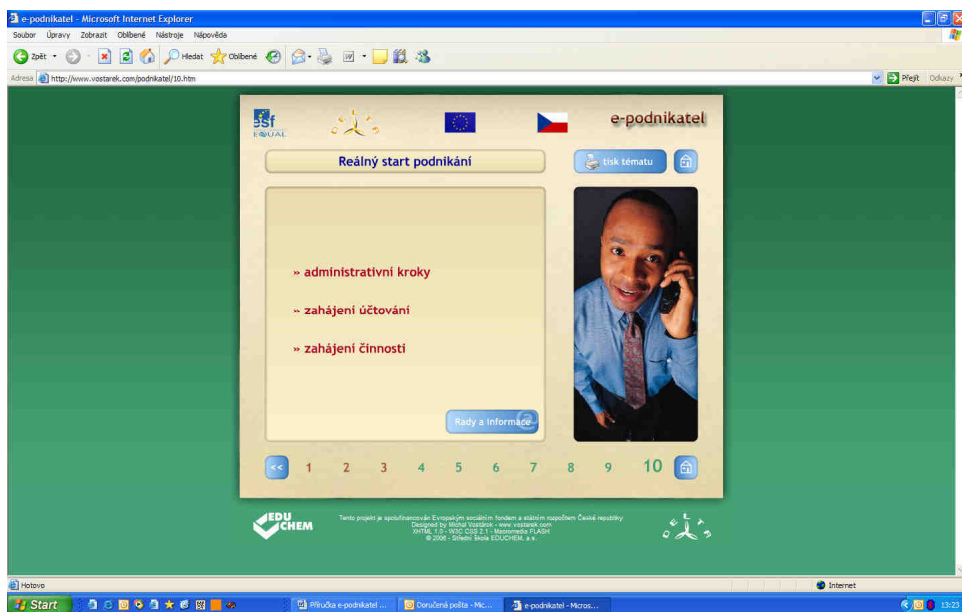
e-podnikatel - Microsoft Internet Explorer

Soubor Úpravy Zobrazit Oblíbené Nástroje Nápověda

Zpět Hledat Oblíbené

Adresa http://www.vostarek.com/podnikatel/10.htm

Přejít Odkazy

esf EQUAL

e-podnikatel

Reálný start podnikání

tisk tématu

» administrativní kroky

» zahájení účtování

» zahájení činnosti

Rady a informace

<< 1 2 3 4 5 6 7 8 9 10

EDU CHEM

Tento projekt je spolufinancován Evropským sociálním fondem a státním rozpočtem České republiky
Designed by Michal Vostárek - www.vostarek.com
XHTML 1.0 - W3C CSS 2.1 - Macromedia FLASH
© 2006 - Střední škola EDUCHEM, a.s.

Hotovo

Internet

Start

Příručka e-podnikatel ...

Doručená pošta - Mic...

e-podnikatel - Micros...

13:23